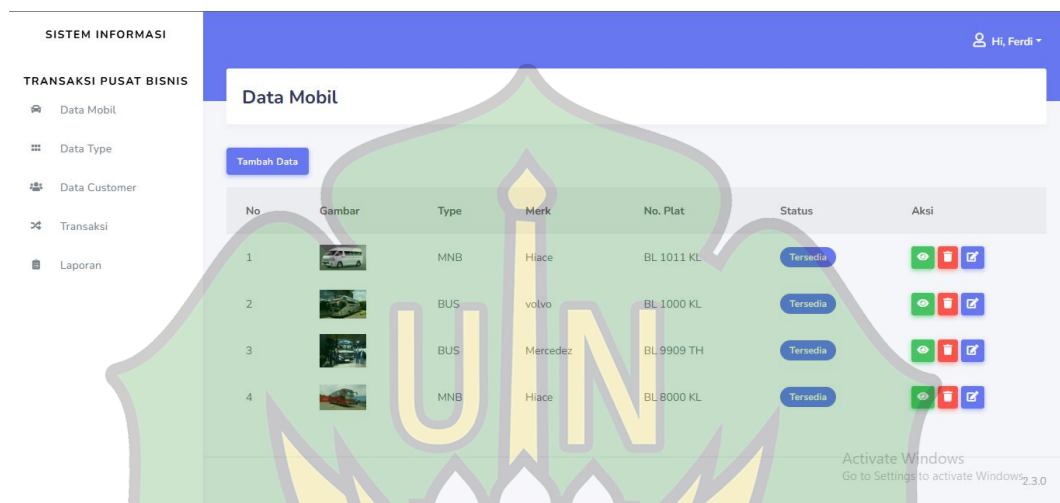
SISTEM INFORMASI

TRANSAKSI PUSAT BISNIS

Data Mobil

Data Type

Data Customer

Transaksi

Laporan

Hi, Ferdi

Data Mobil

Tambah Data

| No | Gambar | Type | Merk | No. Plat | Status | Aksi |
|---|---|---|---|---|---|---|
| 1 | | MNB | Hiace | BL 1011 KL | Tersedia | |
| 2 | | BUS | volvo | BL 1000 KL | Tersedia | |
| 3 | | BUS | Mercedez | BL 9909 TH | Tersedia | |
| 4 | | MNB | Hiace | BL 8000 KL | Tersedia | |

Activate Windows
Go to Settings to activate Windows.

2.3.0